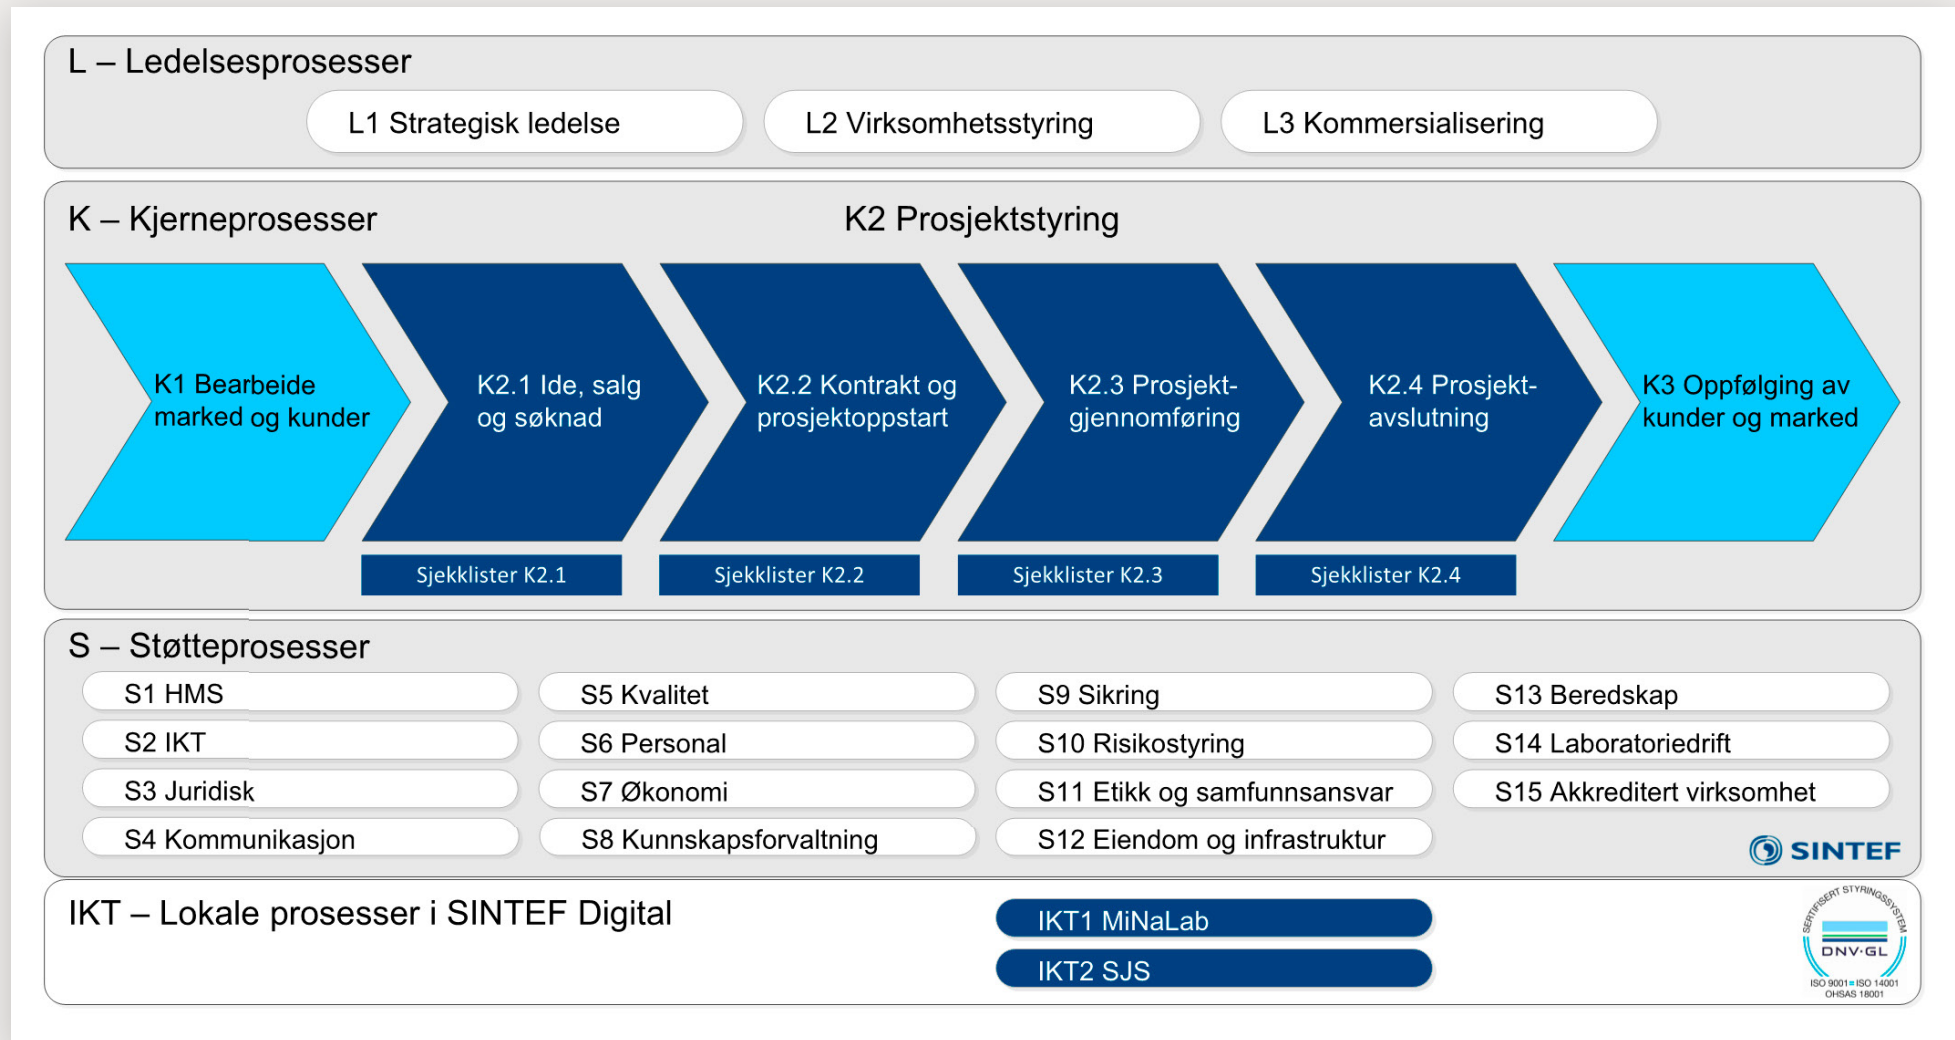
L – Ledelsesprosesser

L1 Strategisk ledelse

L2 Virksomhetsstyring

L3 Kommersialisering

K – Kjerneprosesser

K2 Prosjektstyring

K1 Bearbeide marked og kunder

K2.1 Ide, salg og søknad

K2.2 Kontrakt og prosjektoppstart

K2.3 Prosjektgjennomføring

K2.4 Prosjektavslutning

K3 Oppfølging av kunder og marked

Sjekklister K2.1

Sjekklister K2.2

Sjekklister K2.3

Sjekklister K2.4

S – Støtteprosesser

S1 HMS

S2 IKT

S3 Juridisk

S4 Kommunikasjon

S5 Kvalitet

S6 Personal

S7 Økonomi

S8 Kunnskapsforvaltning

S9 Sikring

S10 Risikostyring

S11 Etikk og samfunnsansvar

S12 Eiendom og infrastruktur

S13 Beredskap

S14 Laboratoriedrift

S15 Akkreditert virksomhet

SINTEF

IKT – Lokale prosesser i SINTEF Digital

IKT1 MiNaLab

IKT2 SJS

SERTIFISERT STYRINGSSYSTEM
DNV·GL
ISO 9001 ISO 14001
OHSAS 18001